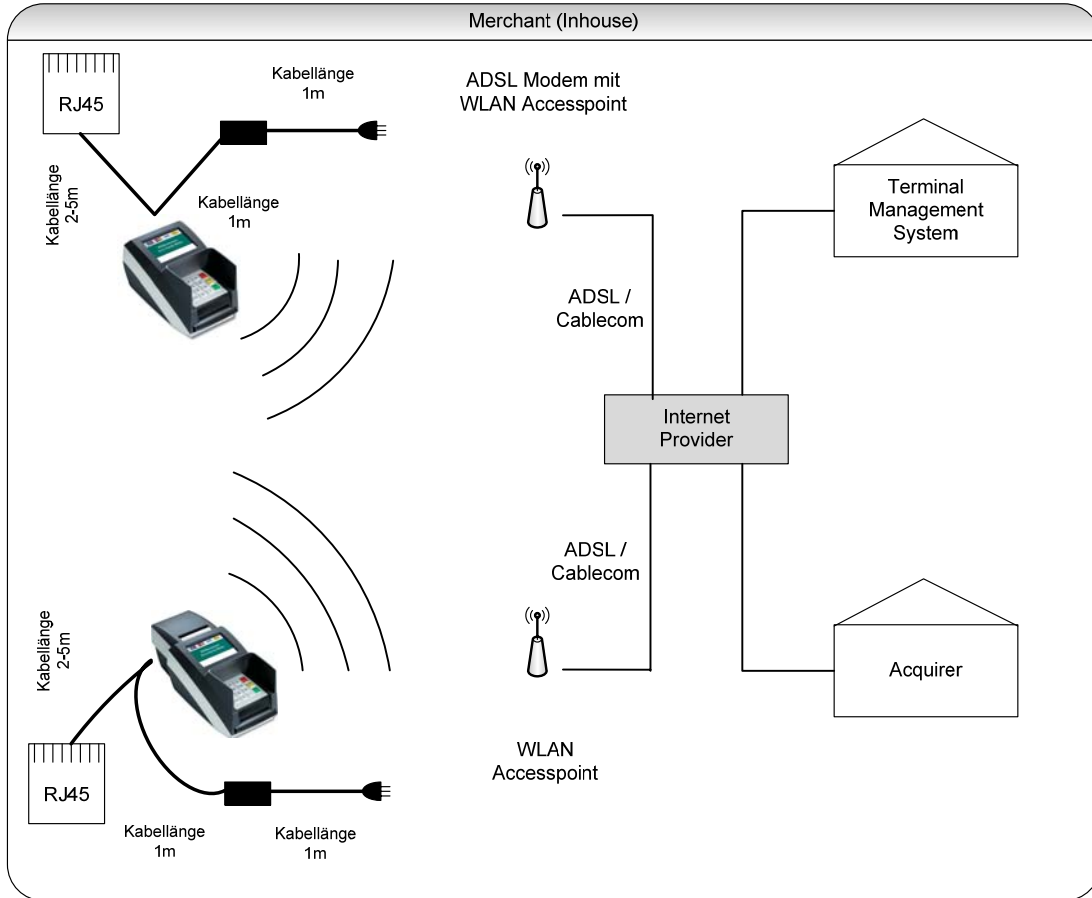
Merchant (Inhouse)

RJ45

Kabellänge 1m

ADSL Modem mit WLAN Accesspoint

Kabellänge 2-5m

Kabellänge 1m

Terminal Management System

ADSL / Cablecom

Internet Provider

ADSL / Cablecom

Kabellänge 2-5m

Acquirer

WLAN Accesspoint

RJ45

Kabellänge 1m

Kabellänge 1m